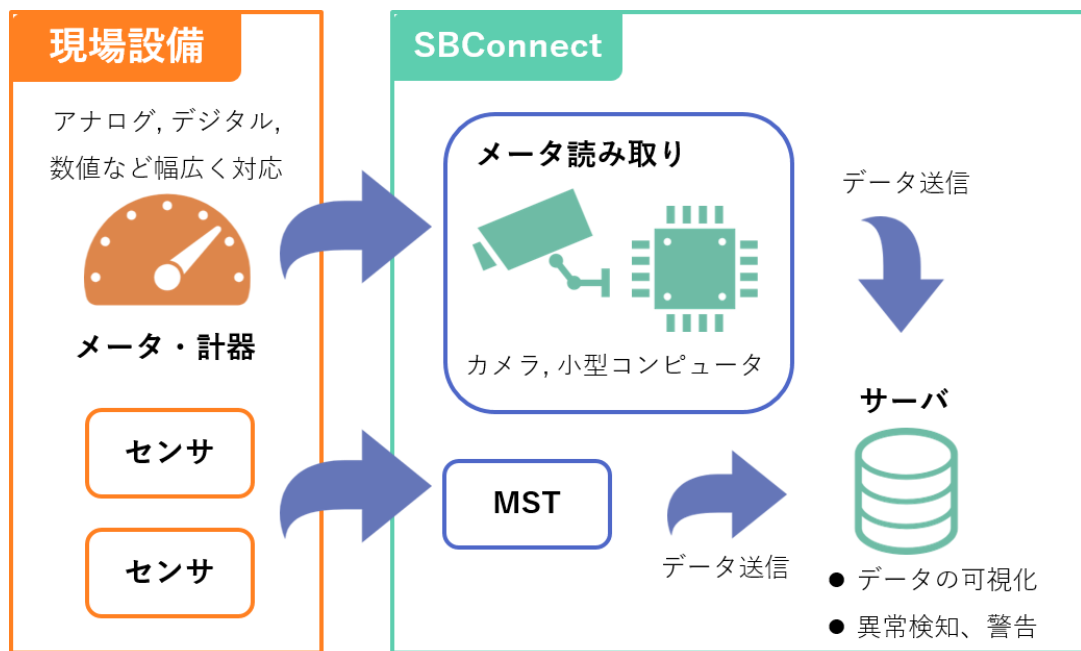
現場設備

アナログ, デジタル, 数値など幅広く対応

メータ・計器

センサ

センサ

SBConnect

メータ読み取り

カメラ, 小型コンピュータ

MST

データ送信

データ送信

サーバ

● データの可視化

● 異常検知、警告